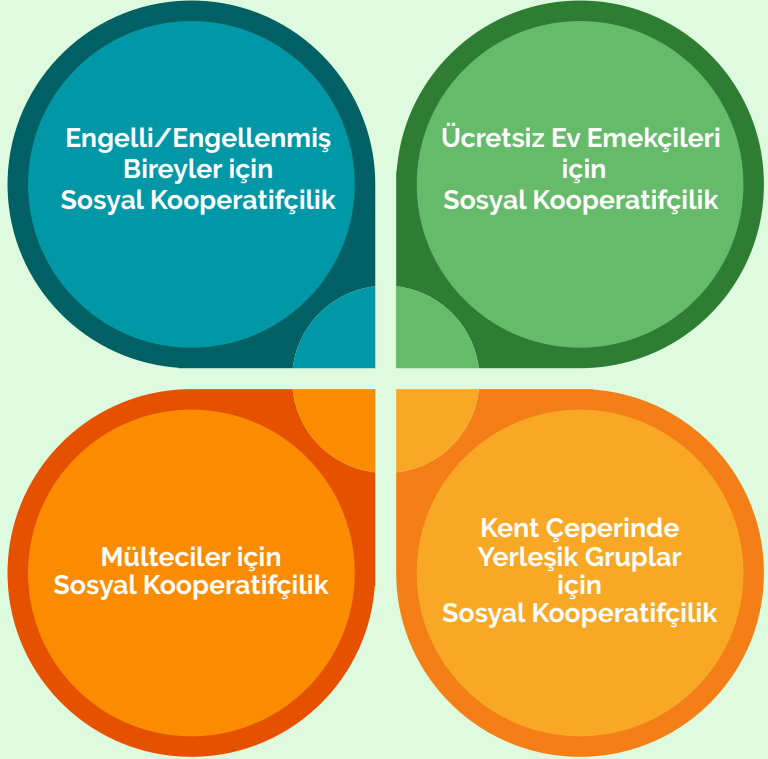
Engelli/Engellenmiş Bireyler için Sosyal Kooperatifçilik

Ücretsiz Ev Emekçileri için Sosyal Kooperatifçilik

Mülteciler için Sosyal Kooperatifçilik

Kent Çeperinde Yerleşik Gruplar için Sosyal Kooperatifçilik